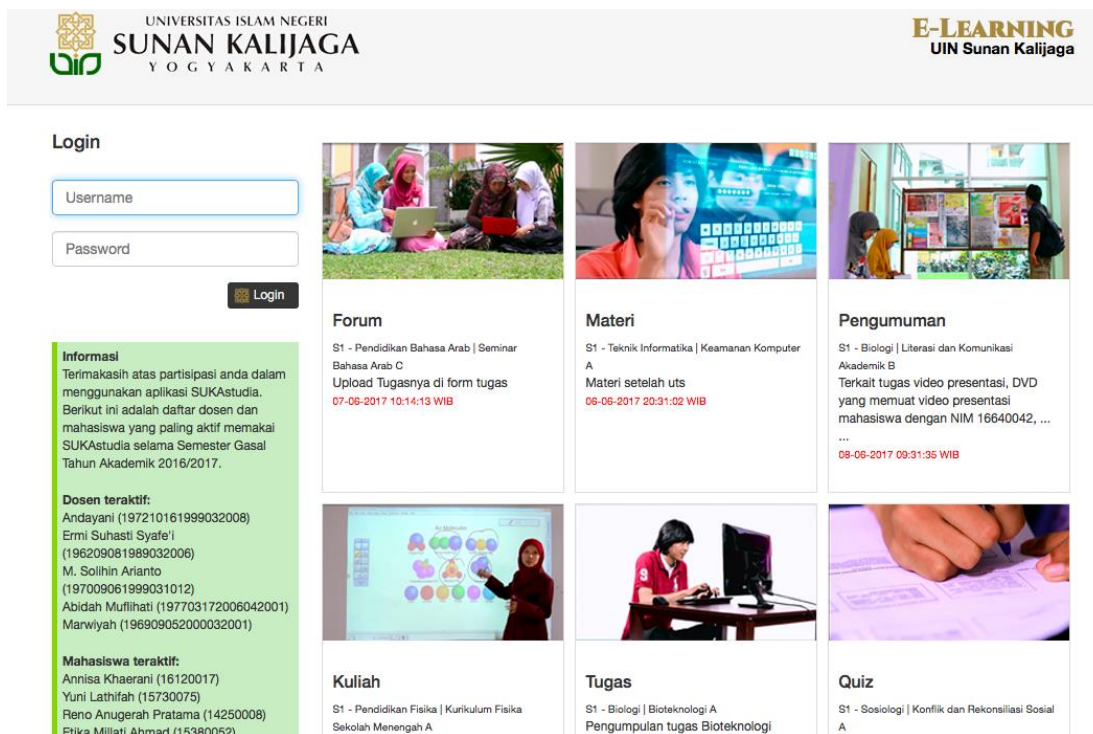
UNIVERSITAS ISLAM NEGERI
SUNAN KALIJAGA
YOGYAKARTA

E-LEARNING
UIN Sunan Kalijaga

Login

Username

Password

Login

Informasi
Terimakasih atas partisipasi anda dalam menggunakan aplikasi SUKAstudia. Berikut ini adalah daftar dosen dan mahasiswa yang paling aktif memakai SUKAstudia selama Semester Gasal Tahun Akademik 2016/2017.

Dosen teraktif:
Andayani (197210161999032008)
Ermi Suhasti Syafe'i (196209081989032006)
M. Solihin Arianto (197009061999031012)
Abidah Muflihati (197703172006042001)
Marwiyah (196909052000032001)

Mahasiswa teraktif:
Annisa Khaerani (16120017)
Yuni Lathifah (15730075)
Reno Anugerah Pratama (14250008)
Etika Millati Ahmad (15380052)

Forum
S1 - Pendidikan Bahasa Arab | Seminar Bahasa Arab C
Upload Tugasnya di form tugas
07-06-2017 10:14:13 WIB

Materi
S1 - Teknik Informatika | Keamanan Komputer A
Materi setelah uts
06-06-2017 20:31:02 WIB

Pengumuman
S1 - Biologi | Literasi dan Komunikasi Akademik B
Terkait tugas video presentasi, DVD yang memuat video presentasi mahasiswa dengan NIM 16640042, ...
...
08-06-2017 09:31:35 WIB

Kuliah
S1 - Pendidikan Fisika | Kurikulum Fisika Sekolah Menengah A

Tugas
S1 - Biologi | Bioteknologi A
Pengumpulan tugas Bioteknologi

Quiz
S1 - Sosiologi | Konflik dan Rekonsiliasi Sosial A